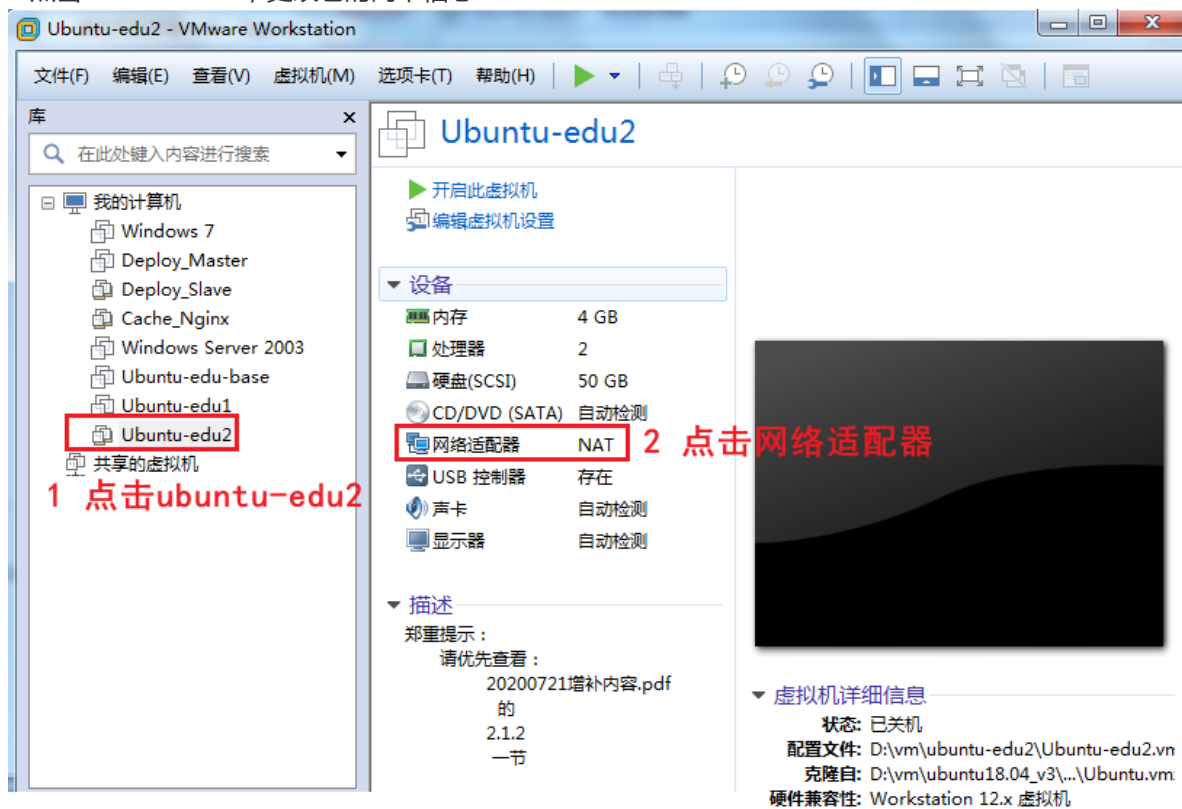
Ubuntu-edu2 - VMware Workstation

文件(F) 编辑(E) 查看(V) 虚拟机(M) 选项卡(T) 帮助(H)

库
在此处键入内容进行搜索

我的计算机
Windows 7
Deploy_Master
Deploy_Slave
Cache_Nginx
Windows Server 2003
Ubuntu-edu-base
Ubuntu-edu1
Ubuntu-edu2
共享的虚拟机

1 点击ubuntu-edu2

Ubuntu-edu2

开启此虚拟机
编辑虚拟机设置

设备
| | |
|---|---|
| 内存 | 4 GB |
| 处理器 | 2 |
| 硬盘(SCSI) | 50 GB |
| CD/DVD (SATA) | 自动检测 |
| 网络适配器 | NAT |
| USB 控制器 | 存在 |
| 声卡 | 自动检测 |
| 显示器 | 自动检测 |

2 点击网络适配器

描述
郑重提示：
请优先查看：
20200721增补内容.pdf
的
2.1.2
一节

虚拟机详细信息
状态: 已关机
配置文件: D:\vm\ubuntu-edu2\Ubuntu-edu2.vm
克隆自: D:\vm\ubuntu18.04_v3\...\Ubuntu.vm
硬件兼容性: Workstation 12.x 虚拟机